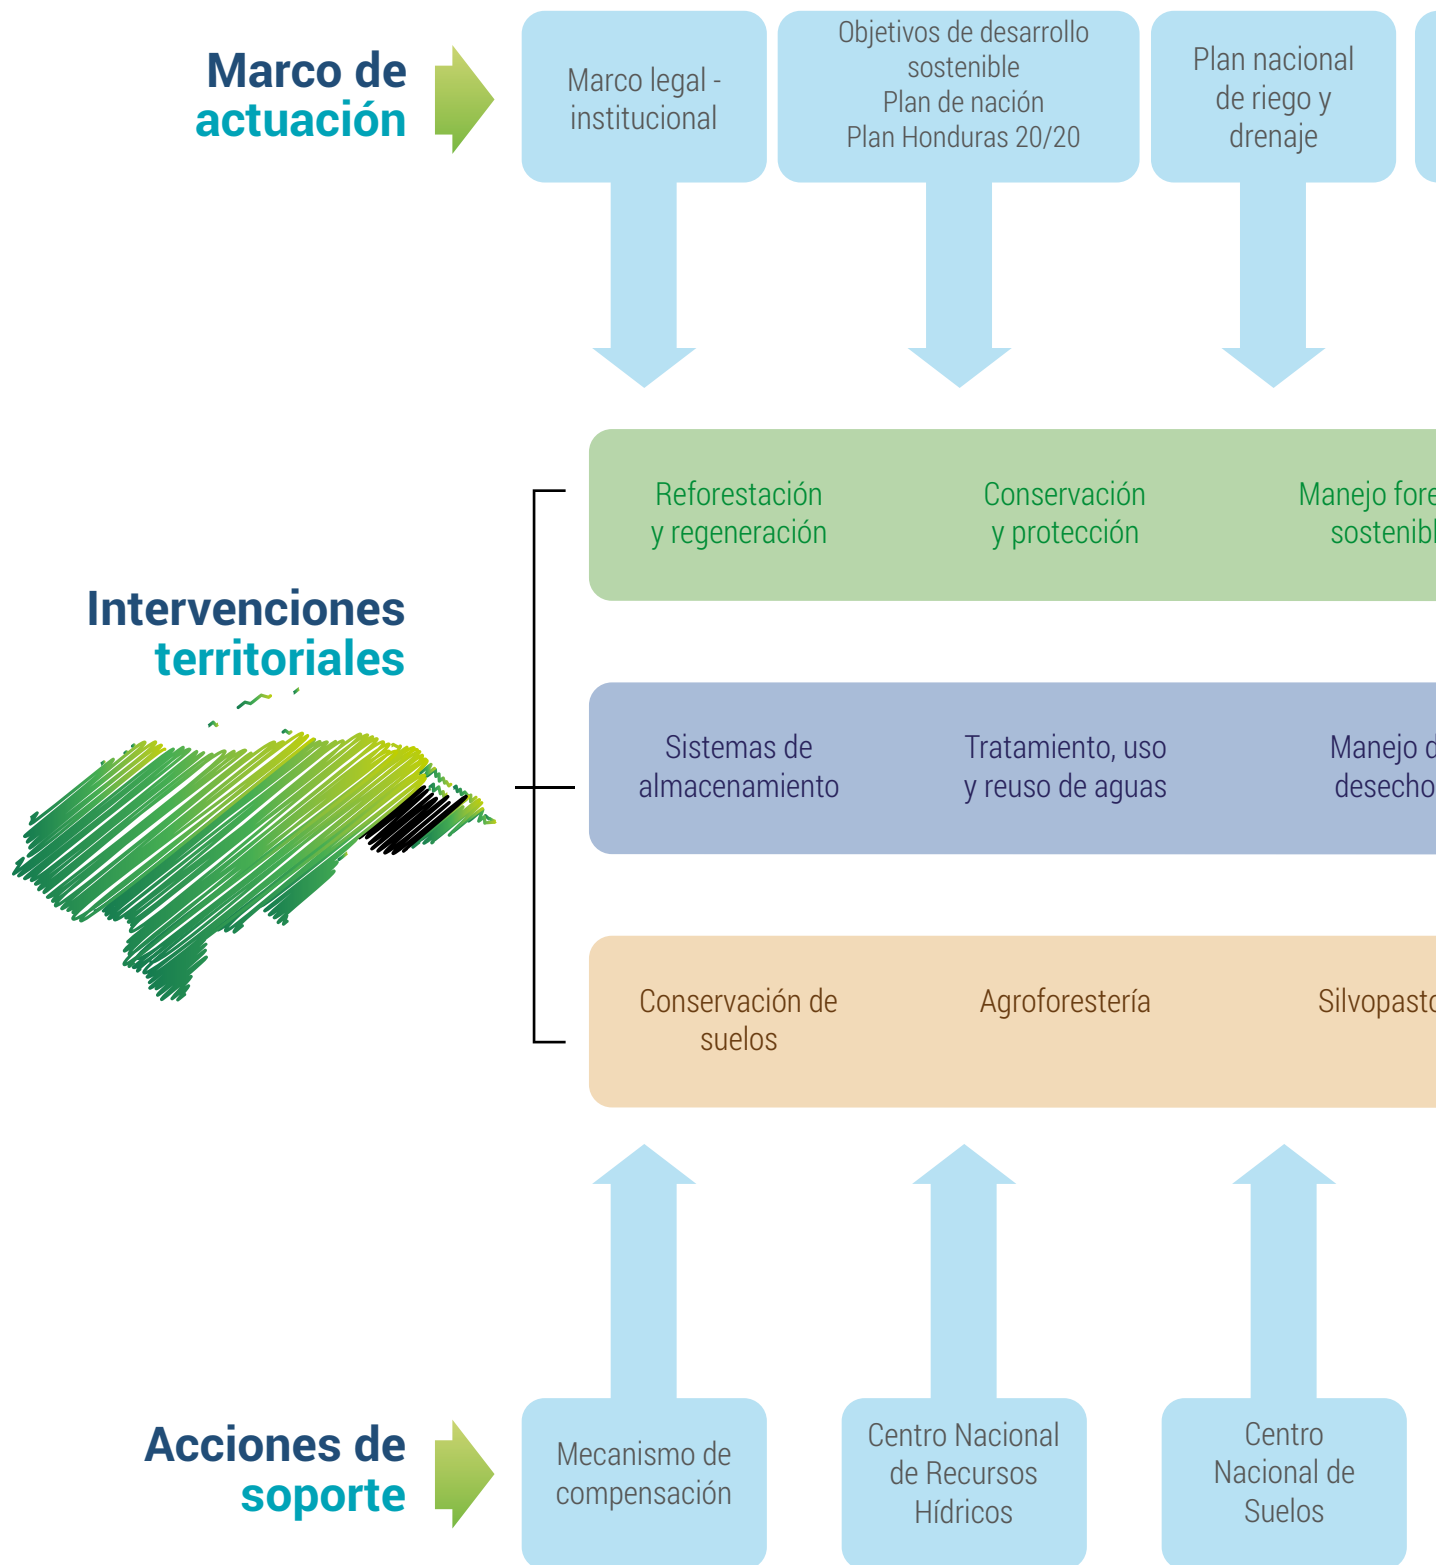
Marco de actuación

Marco legal - institucional

Objetivos de desarrollo sostenible
Plan de nación
Plan Honduras 20/20

Plan nacional de riego y drenaje

Intervenciones territoriales

Reforestación y regeneración

Conservación y protección

Manejo fore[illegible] sostenibl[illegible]

Sistemas de almacenamiento

Tratamiento, uso y reuso de aguas

Manejo d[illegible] desecho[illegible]

Conservación de suelos

Agroforestería

Silvopasto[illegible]

Acciones de soporte

Mecanismo de compensación

Centro Nacional de Recursos Hídricos

Centro Nacional de Suelos